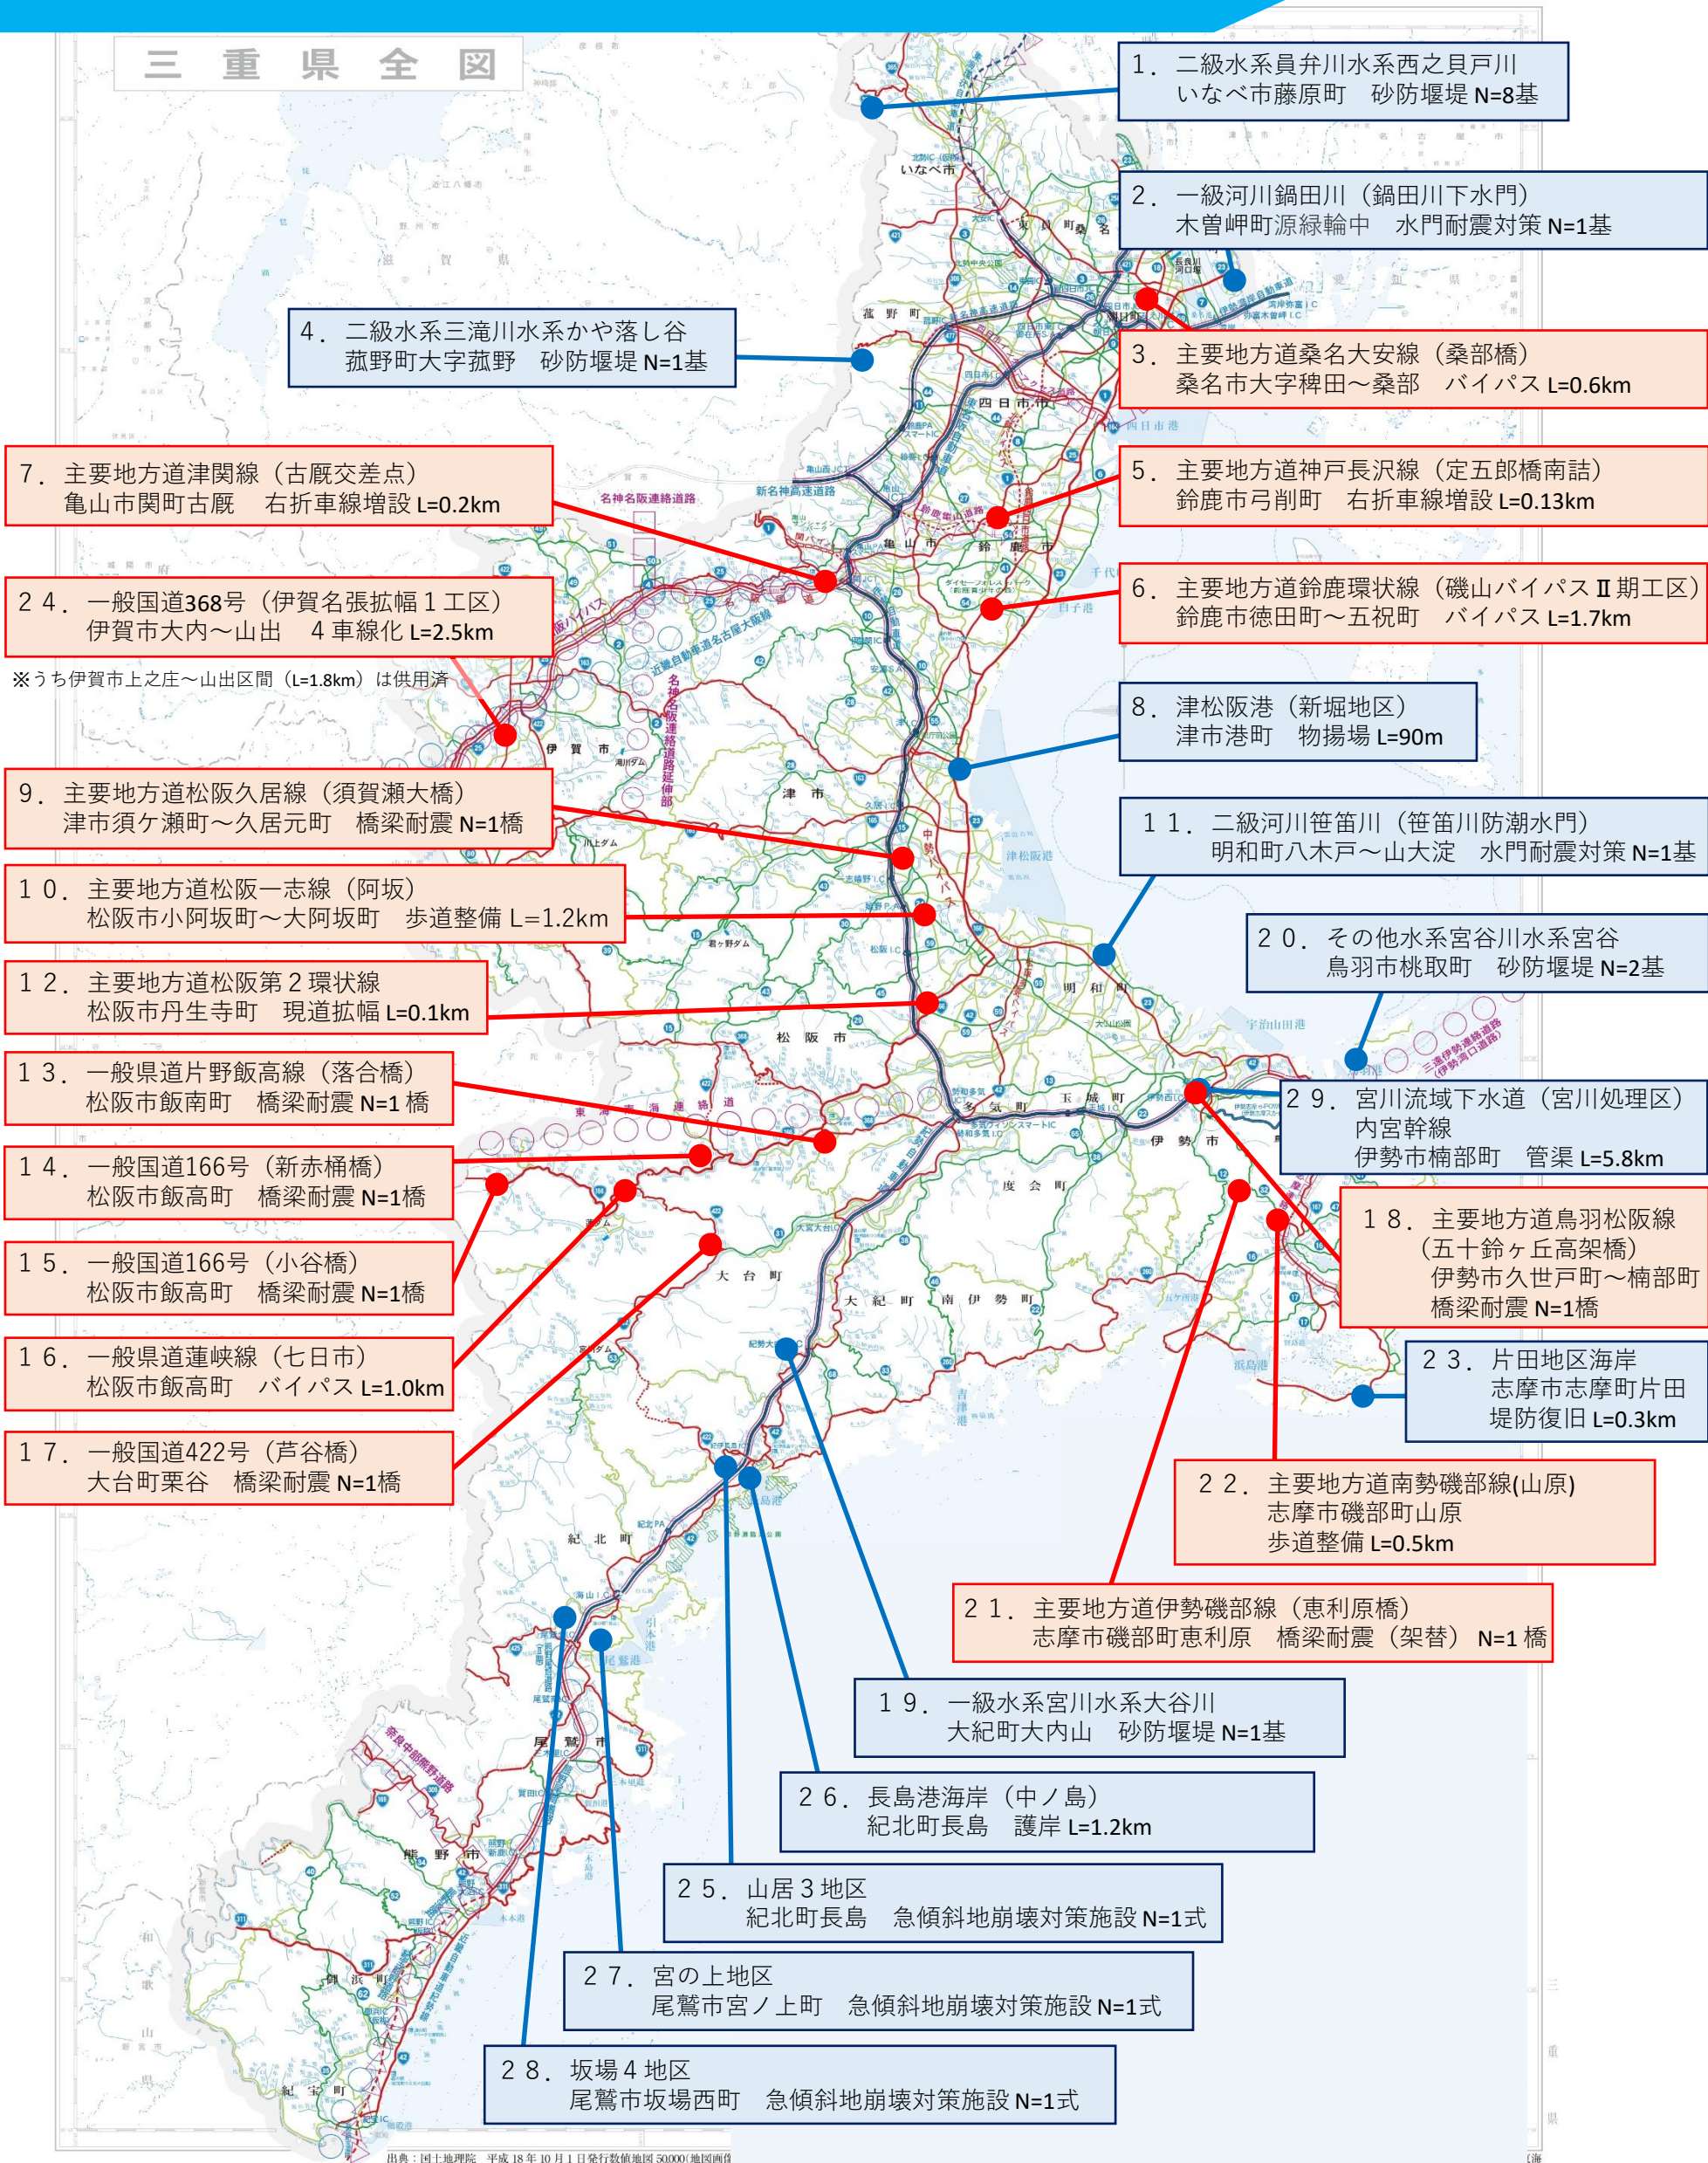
三重県全図

１．二級水系員弁川水系西之貝戸川
いなべ市藤原町　砂防堰堤 N=8基

２．一級河川鍋田川（鍋田川下水門）
木曽岬町源緑輪中　水門耐震対策 N=1基

４．二級水系三滝川水系かや落し谷
菰野町大字菰野　砂防堰堤 N=1基

３．主要地方道桑名大安線（桑部橋）
桑名市大字稗田～桑部　バイパス L=0.6km

７．主要地方道津関線（古厩交差点）
亀山市関町古厩　右折車線増設 L=0.2km

５．主要地方道神戸長沢線（定五郎橋南詰）
鈴鹿市弓削町　右折車線増設 L=0.13km

２４．一般国道368号（伊賀名張拡幅１工区）
伊賀市大内～山出　４車線化 L=2.5km

６．主要地方道鈴鹿環状線（磯山バイパスⅡ期工区）
鈴鹿市徳田町～五祝町　バイパス L=1.7km

※うち伊賀市上之庄～山出区間（L=1.8km）は供用済

８．津松阪港（新堀地区）
津市港町　物揚場 L=90m

９．主要地方道松阪久居線（須賀瀬大橋）
津市須ケ瀬町～久居元町　橋梁耐震 N=1橋

１１．二級河川笹笛川（笹笛川防潮水門）
明和町八木戸～山大淀　水門耐震対策 N=1基

１０．主要地方道松阪一志線（阿坂）
松阪市小阿坂町～大阿坂町　歩道整備 L=1.2km

２０．その他水系宮谷川水系宮谷
鳥羽市桃取町　砂防堰堤 N=2基

１２．主要地方道松阪第２環状線
松阪市丹生寺町　現道拡幅 L=0.1km

１３．一般県道片野飯高線（落合橋）
松阪市飯南町　橋梁耐震 N=1 橋

２９．宮川流域下水道（宮川処理区）
内宮幹線
伊勢市楠部町　管渠 L=5.8km

１４．一般国道166号（新赤桶橋）
松阪市飯高町　橋梁耐震 N=1橋

１８．主要地方道鳥羽松阪線
（五十鈴ヶ丘高架橋）
伊勢市久世戸町～楠部町
橋梁耐震 N=1橋

１５．一般国道166号（小谷橋）
松阪市飯高町　橋梁耐震 N=1橋

１６．一般県道蓮峡線（七日市）
松阪市飯高町　バイパス L=1.0km

２３．片田地区海岸
志摩市志摩町片田
堤防復旧 L=0.3km

１７．一般国道422号（芦谷橋）
大台町栗谷　橋梁耐震 N=1橋

２２．主要地方道南勢磯部線(山原)
志摩市磯部町山原
歩道整備 L=0.5km

２１．主要地方道伊勢磯部線（恵利原橋）
志摩市磯部町恵利原　橋梁耐震（架替） N=1 橋

１９．一級水系宮川水系大谷川
大紀町大内山　砂防堰堤 N=1基

２６．長島港海岸（中ノ島）
紀北町長島　護岸 L=1.2km

２５．山居３地区
紀北町長島　急傾斜地崩壊対策施設 N=1式

２７．宮の上地区
尾鷲市宮ノ上町　急傾斜地崩壊対策施設 N=1式

２８．坂場４地区
尾鷲市坂場西町　急傾斜地崩壊対策施設 N=1式

いなべ市　菰野町　四日市市　亀山市　鈴鹿市　伊賀市　津市　松阪市　明和町　多気町　玉城町　伊勢市　度会町　大台町　大紀町　南伊勢町　紀北町　尾鷲市　熊野市　御浜町　紀宝町　滋賀県

出典：国土地理院　平成18年10月1日発行数値地図 50000(地図画像